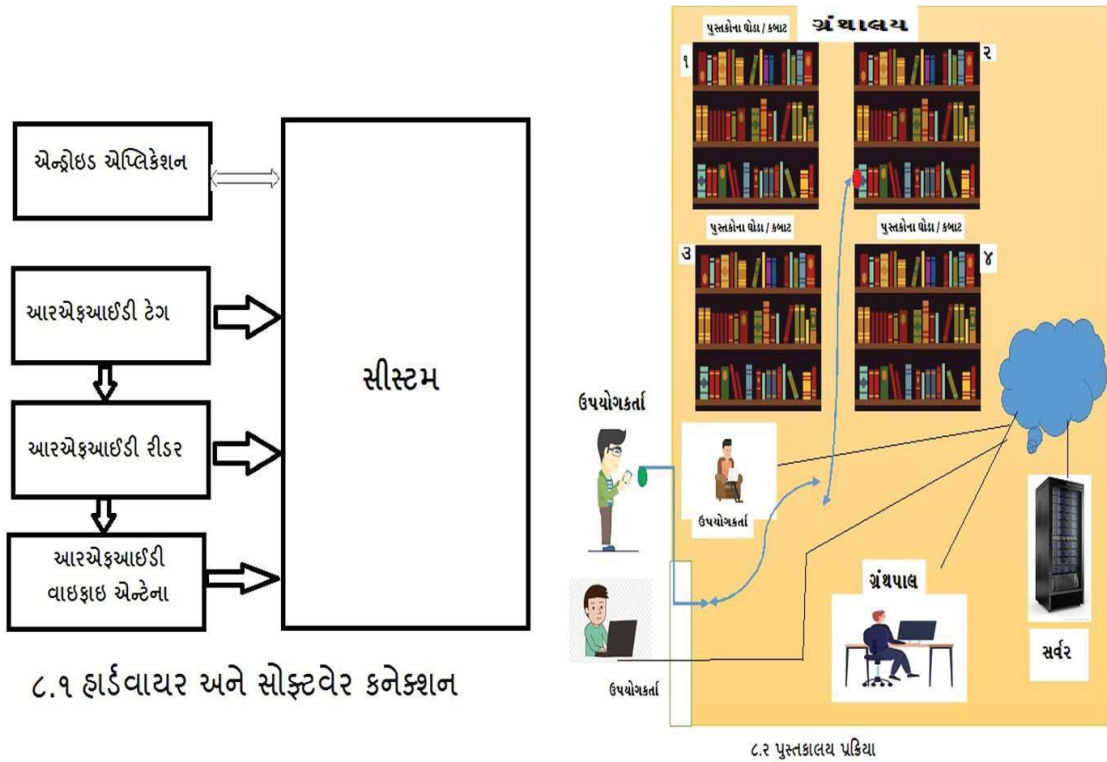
એન્ડ્રોઇડ એપ્લિકેશન

આરએફઆઈડી ટેગ

આરએફઆઈડી રીડર

આરએફઆઈડી વાઇફાઇ એન્ટેના

સીસ્ટમ

૮.૧ હાર્ડવાયર અને સોફ્ટવેર કનેક્શન

ગ્રંથાલય

પુસ્તકોના થોડા / કબાટ

૧

૨

પુસ્તકોના થોડા / કબાટ

પુસ્તકોના થોડા / કબાટ

૩

૪

ઉપયોગકર્તા

ઉપયોગકર્તા

ગ્રંથપાલ

સર્વર

ઉપયોગકર્તા

૮.૨ પુસ્તકાલય પ્રક્રિયા